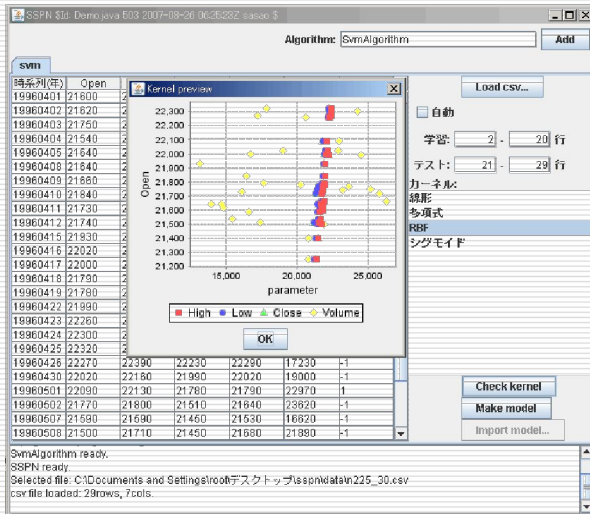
SSPN $Id: Demo.java 503 2007-08-26 06:25:28Z sasao $

Algorithm: SvmAlgorithm Add

svm

| 時系列(年) | Open | | | | | |
|---|---|---|---|---|---|---|
| 19960401 | 21600 | | | | | |
| 19960402 | 21620 | | | | | |
| 19960403 | 21750 | | | | | |
| 19960404 | 21540 | | | | | |
| 19960405 | 21640 | | | | | |
| 19960408 | 21840 | | | | | |
| 19960409 | 21680 | | | | | |
| 19960410 | 21840 | | | | | |
| 19960411 | 21730 | | | | | |
| 19960412 | 21740 | | | | | |
| 19960415 | 21830 | | | | | |
| 19960416 | 22020 | | | | | |
| 19960417 | 22000 | | | | | |
| 19960418 | 21790 | | | | | |
| 19960419 | 21780 | | | | | |
| 19960422 | 21990 | | | | | |
| 19960423 | 22260 | | | | | |
| 19960424 | 22300 | | | | | |
| 19960425 | 22320 | | | | | |
| 19960426 | 22270 | 22390 | 22230 | 22290 | 17230 | -1 |
| 19960430 | 22160 | 22160 | 21990 | 22020 | 19000 | -1 |
| 19960501 | 22090 | 22130 | 21780 | 21790 | 22970 | 1 |
| 19960502 | 21770 | 21800 | 21510 | 21640 | 23620 | -1 |
| 19960507 | 21590 | 21690 | 21450 | 21530 | 16620 | -1 |
| 19960508 | 21500 | 21710 | 21450 | 21680 | 21890 | -1 |

Kernel preview

22,300
22,200
22,100
22,000
21,900
21,800
21,700
21,600
21,500
21,400
21,300
21,200

Open

15,000
20,000
25,000

parameter

High Low Close Volume

OK

Load csv...

自動

学習: 2 - 20 行

テスト: 21 - 29 行

カーネル:
線形
多項式
RBF
シグモイド

Check kernel

Make model

Import model...

SvmAlgorithm ready.
SSPN ready.
Selected file: C:\Documents and Settings\root\デスクトップ\sspn\data\n225_30.csv
csv file loaded: 29rows, 7cols.